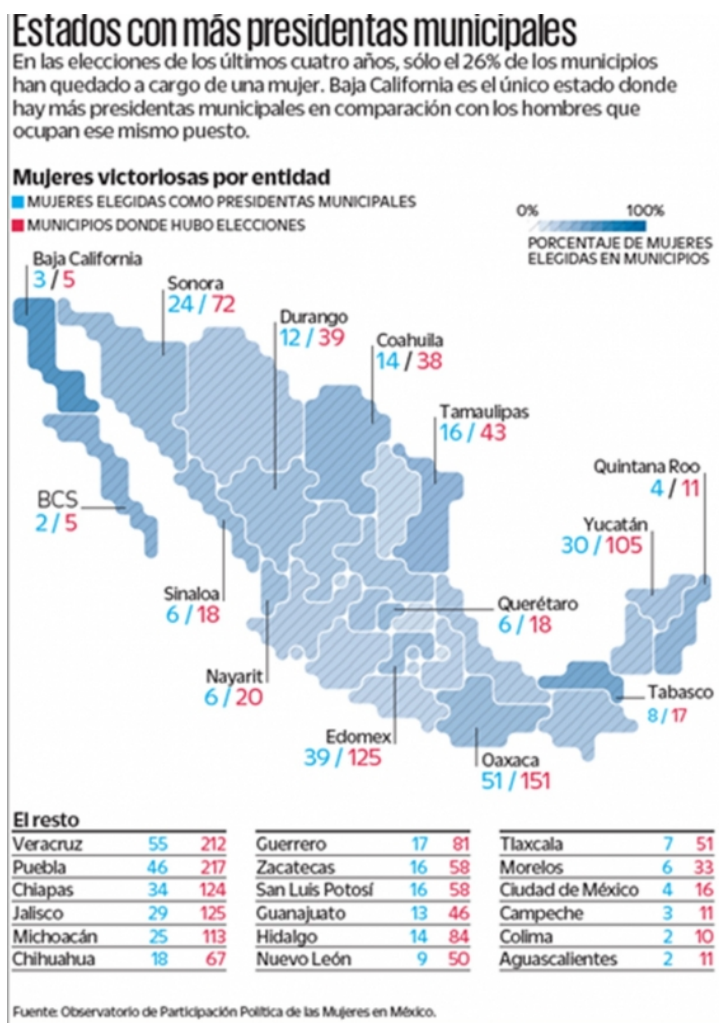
Estados con más presidentas municipales

En las elecciones de los últimos cuatro años, sólo el 26% de los municipios han quedado a cargo de una mujer. Baja California es el único estado donde hay más presidentas municipales en comparación con los hombres que ocupan ese mismo puesto.

Mujeres victoriosas por entidad

MUJERES ELEGIDAS COMO PRESIDENTAS MUNICIPALES
MUNICIPIOS DONDE HUBO ELECCIONES

0% 100%
PORCENTAJE DE MUJERES ELEGIDAS EN MUNICIPIOS

Baja California 3 / 5
Sonora 24 / 72
Durango 12 / 39
Coahuila 14 / 38
Tamaulipas 16 / 43
Quintana Roo 4 / 11
BCS 2 / 5
Yucatán 30 / 105
Sinaloa 6 / 18
Querétaro 6 / 18
Nayarit 6 / 20
Tabasco 8 / 17
Edomex 39 / 125
Oaxaca 51 / 151

El resto

| | | |
|---|---|---|
| Veracruz | 55 | 212 |
| Puebla | 46 | 217 |
| Chiapas | 34 | 124 |
| Jalisco | 29 | 125 |
| Michoacán | 25 | 113 |
| Chihuahua | 18 | 67 |

| | | |
|---|---|---|
| Guerrero | 17 | 81 |
| Zacatecas | 16 | 58 |
| San Luis Potosí | 16 | 58 |
| Guanajuato | 13 | 46 |
| Hidalgo | 14 | 84 |
| Nuevo León | 9 | 50 |

| | | |
|---|---|---|
| Tlaxcala | 7 | 51 |
| Morelos | 6 | 33 |
| Ciudad de México | 4 | 16 |
| Campeche | 3 | 11 |
| Colima | 2 | 10 |
| Aguascalientes | 2 | 11 |

Fuente: Observatorio de Participación Política de las Mujeres en México.